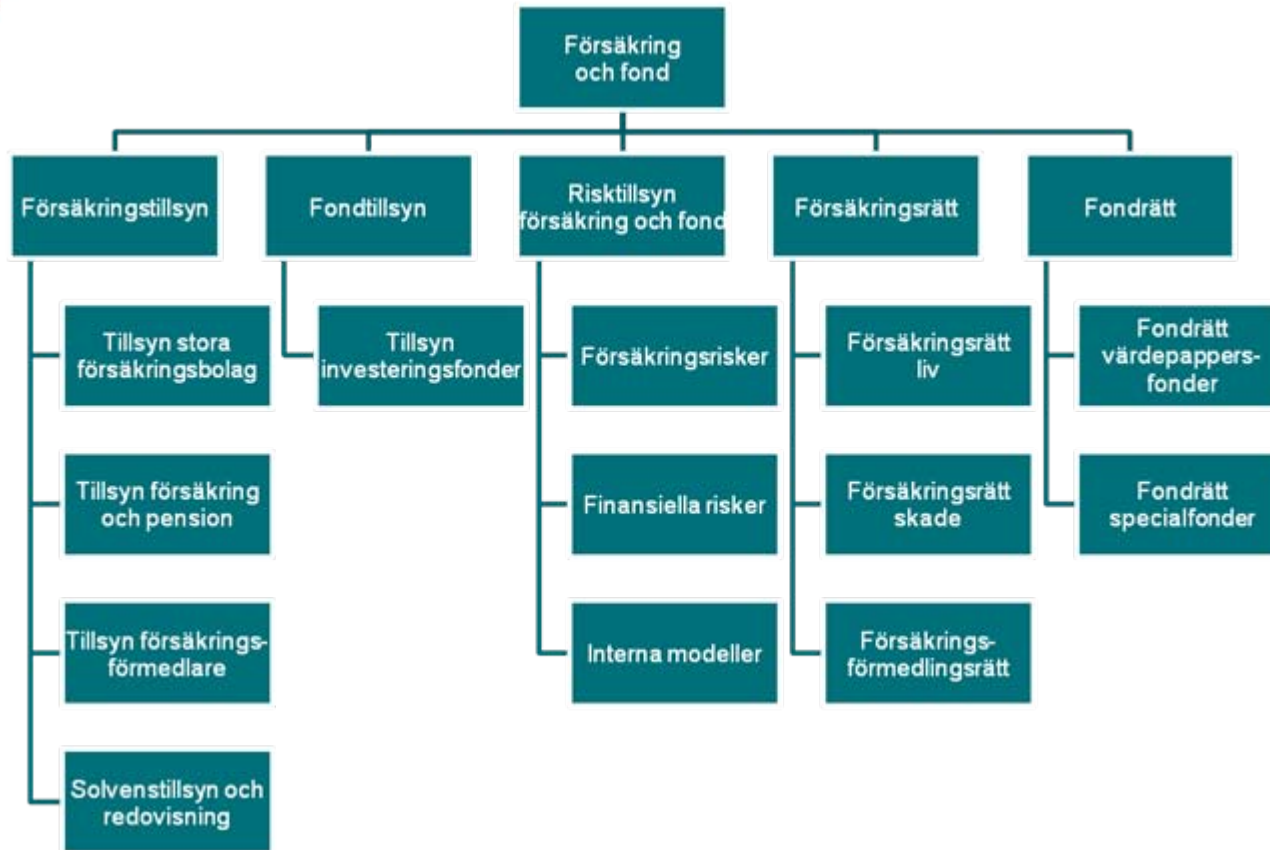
Försäkring och fond

Försäkringstillsyn

Tillsyn stora försäkringsbolag

Tillsyn försäkring och pension

Tillsyn försäkringsförmedlare

Solvenstillsyn och redovisning

Fondtillsyn

Tillsyn investeringsfonder

Risktillsyn försäkring och fond

Försäkringsrisker

Finansiella risker

Interna modeller

Försäkringsrätt

Försäkringsrätt liv

Försäkringsrätt skade

Försäkringsförmedlingsrätt

Fondrätt

Fondrätt värdepappersfonder

Fondrätt specialfonder